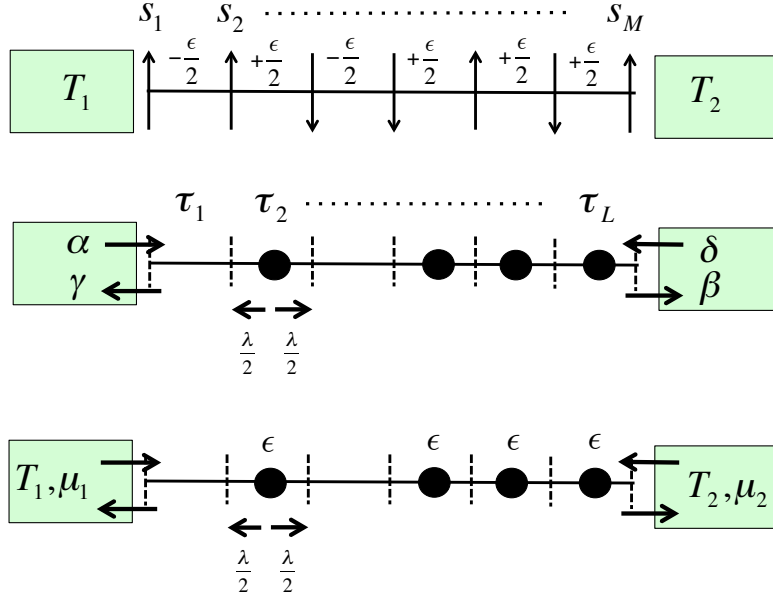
$s_1$ $s_2$ ........................ $s_M$

$T_1$ $-\frac{\epsilon}{2}$ $+\frac{\epsilon}{2}$ $-\frac{\epsilon}{2}$ $+\frac{\epsilon}{2}$ $+\frac{\epsilon}{2}$ $+\frac{\epsilon}{2}$ $T_2$

$\tau_1$ $\tau_2$ ........................ $\tau_L$

$\alpha$ $\gamma$ $\delta$ $\beta$

$\frac{\lambda}{2}$ $\frac{\lambda}{2}$

$T_1, \mu_1$ $\epsilon$ $\epsilon$ $\epsilon$ $\epsilon$ $T_2, \mu_2$

$\frac{\lambda}{2}$ $\frac{\lambda}{2}$